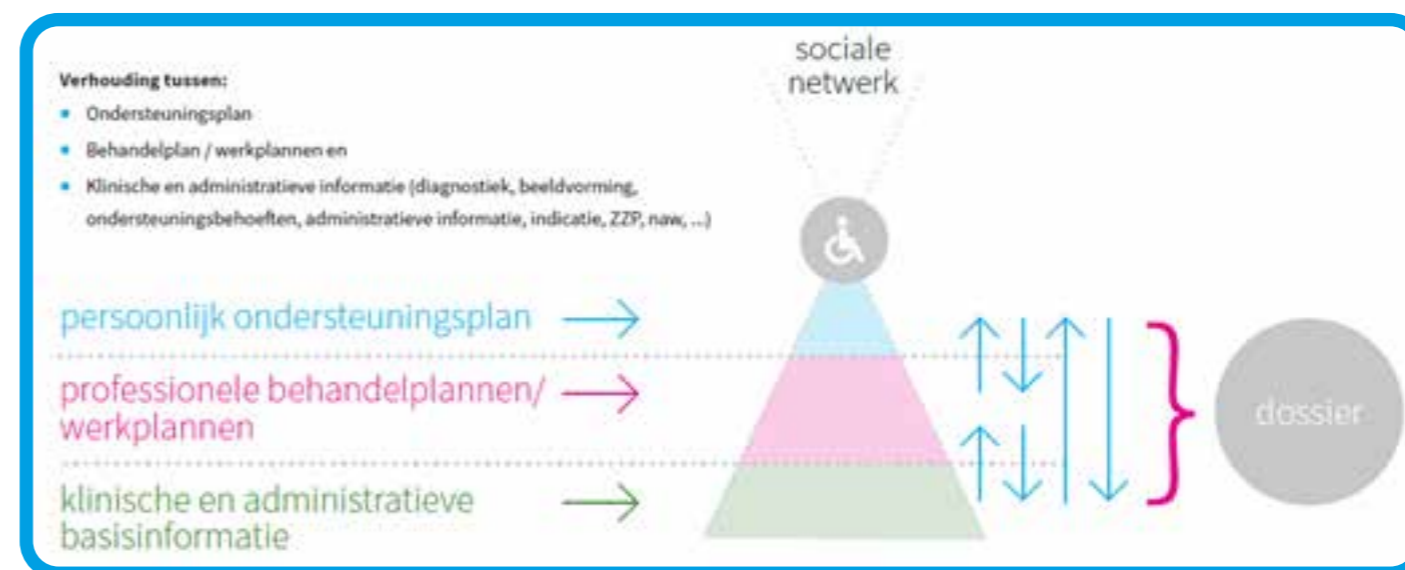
Verhouding tussen:

- Ondersteuningsplan
- Behandelplan / werkplannen en
- Klinische en administratieve informatie (diagnostiek, beeldvorming, ondersteuningsbehoeften, administratieve informatie, indicatie, ZZP, naw, ...)

sociale netwerk

persoonlijk ondersteuningsplan

professionele behandelplannen/ werkplannen

klinische en administratieve basisinformatie

dossier